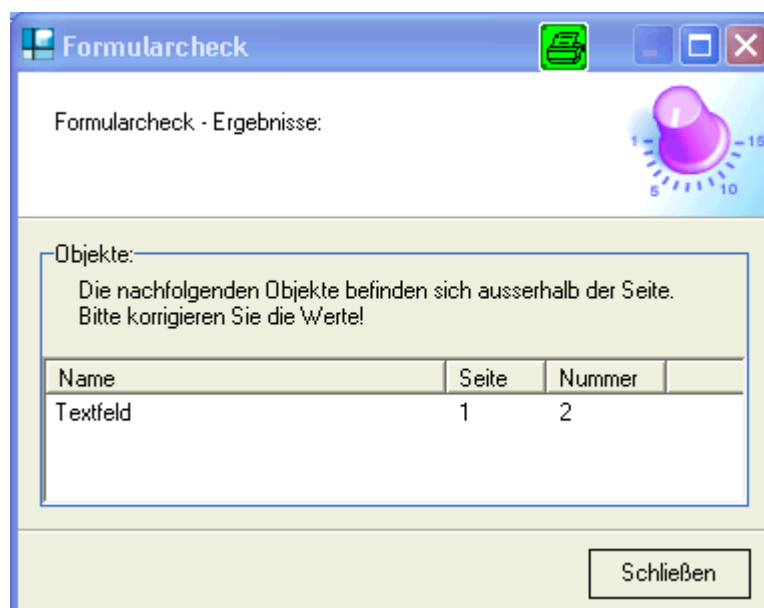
Formularcheck

Formularcheck - Ergebnisse:

1 5 10 15

Objekte:

Die nachfolgenden Objekte befinden sich ausserhalb der Seite. Bitte korrigieren Sie die Werte!

| Name | Seite | Nummer |
|---|---|---|
| Textfeld | 1 | 2 |

Schließen